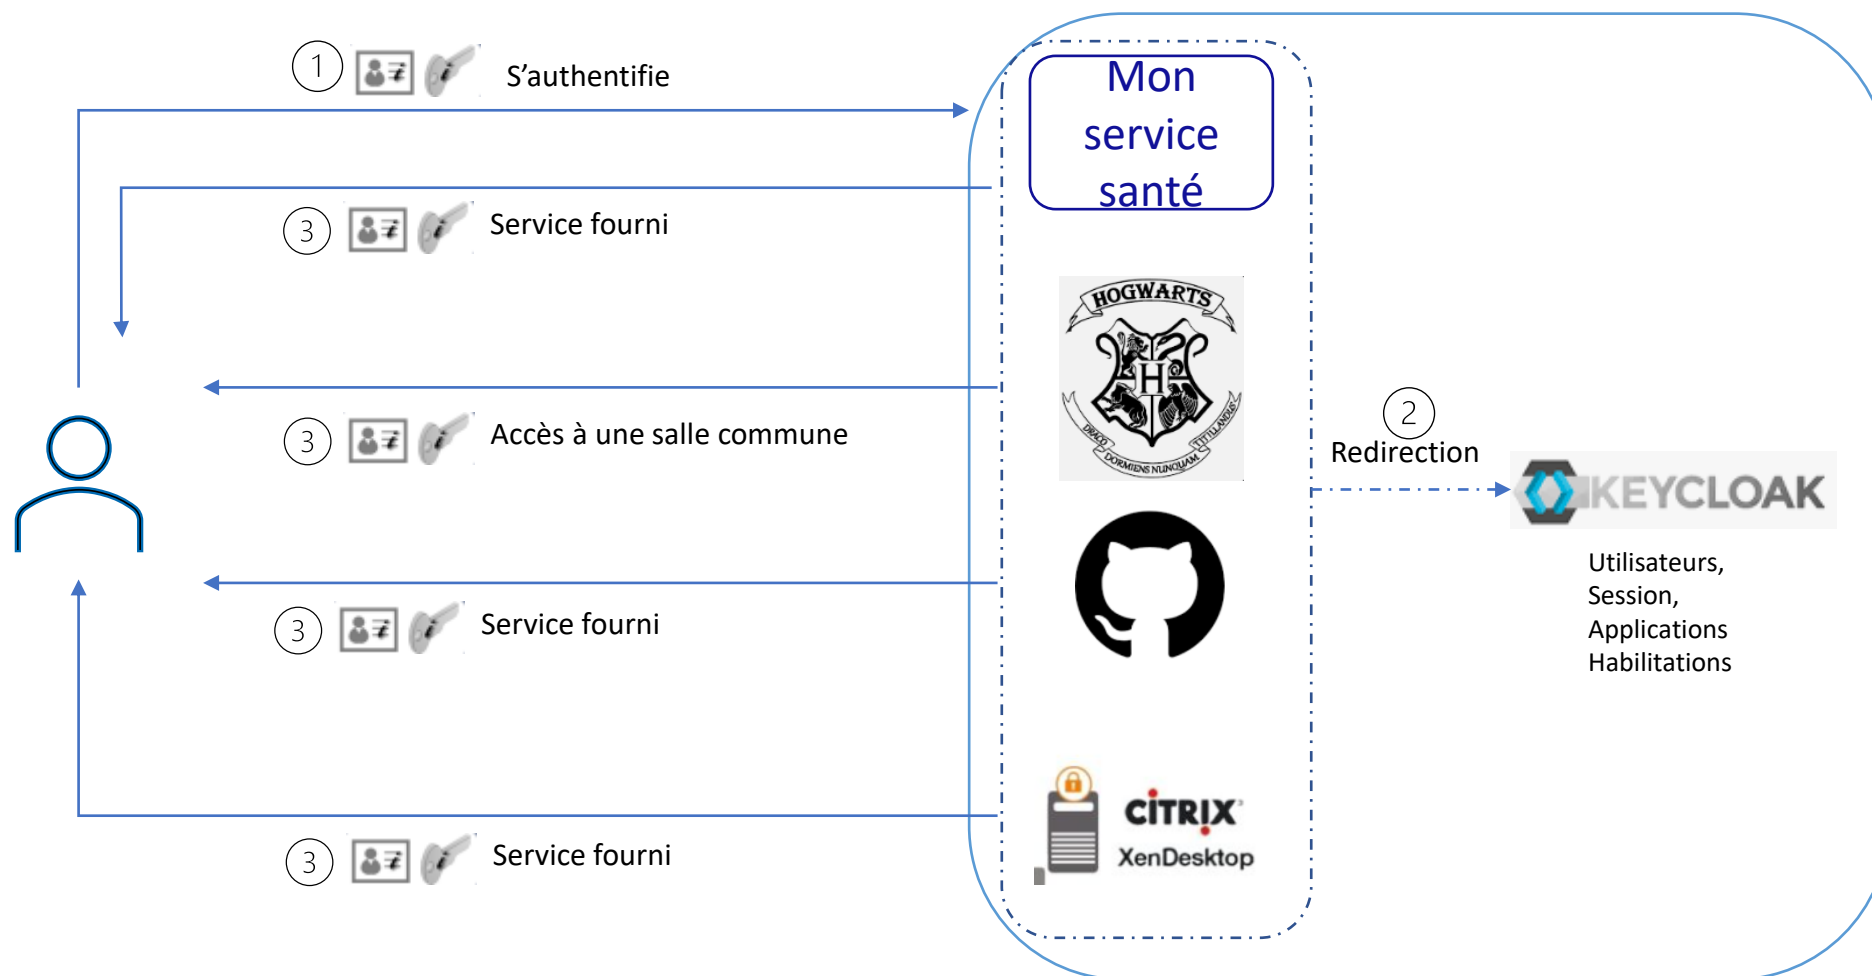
1 S’authentifie

Mon service santé

3 Service fourni

HOGWARTS

DRACO DORMIENS NUNQUAM TITILLANDUS

3 Accès à une salle commune

2 Redirection

KEYCLOAK

Utilisateurs, Session, Applications Habilitations

3 Service fourni

CITRIX XenDesktop

3 Service fourni